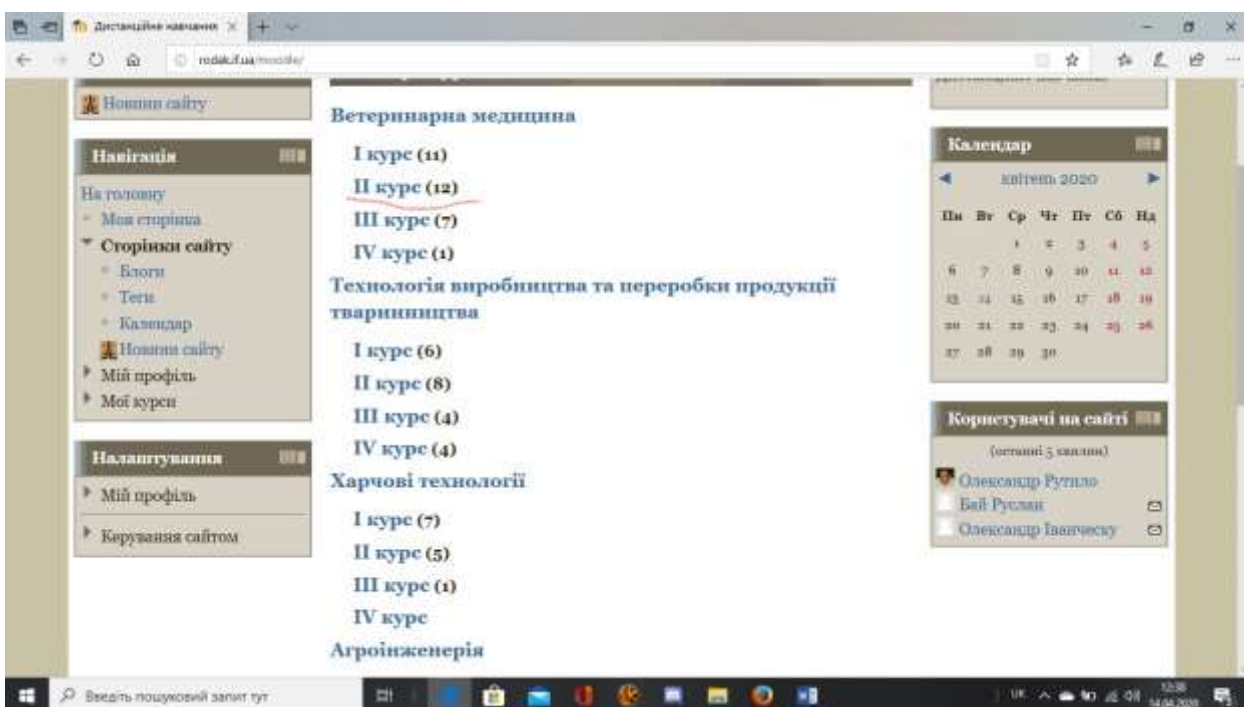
Дистанційне навчання

rodak.if.ua/moodle/

Новини сайту

Навігація

На головну

Моя сторінка

Сторінки сайту

Блоги

Теги

Календар

Новини сайту

Мій профіль

Мої курси

Налаштування

Мій профіль

Керування сайтом

Ветеринарна медицина

I курс (11)

II курс (12)

III курс (7)

IV курс (1)

Технологія виробництва та переробки продукції тваринництва

I курс (6)

II курс (8)

III курс (4)

IV курс (4)

Харчові технології

I курс (7)

II курс (5)

III курс (1)

IV курс

Агроінженерія

Календар

квітень 2020

| Пн | Вт | Ср | Чт | Пт | Сб | Нд |
|---|---|---|---|---|---|---|
| | | 1 | 2 | 3 | 4 | 5 |
| 6 | 7 | 8 | 9 | 10 | 11 | 12 |
| 13 | 14 | 15 | 16 | 17 | 18 | 19 |
| 20 | 21 | 22 | 23 | 24 | 25 | 26 |
| 27 | 28 | 29 | 30 | | | |

Користувачі на сайті

(останні 5 хвилин)

Олександр Рутило

Бай Руслан

Олександр Іванческу

Введіть пошуковий запит тут

UK

12:38
14.04.2020